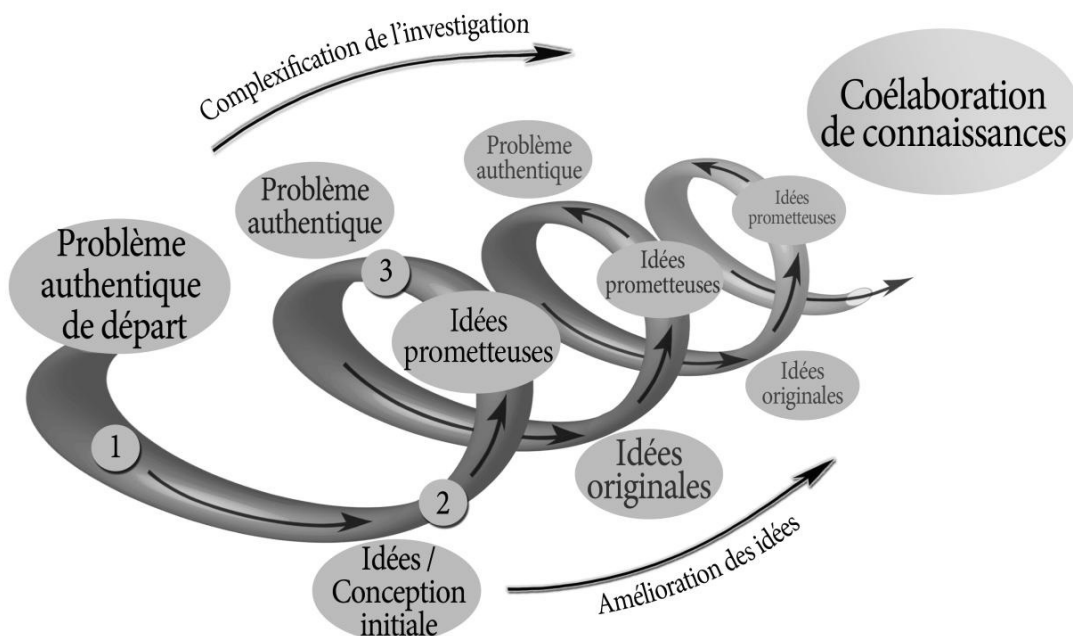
Complexification de l'investigation

Coélaboration de connaissances

Problème authentique

Idées prometteuses

Problème authentique

Problème authentique de départ

3

Idées prometteuses

Idées prometteuses

Idées originales

1

Idées originales

2

Idées / Conception initiale

Amélioration des idées